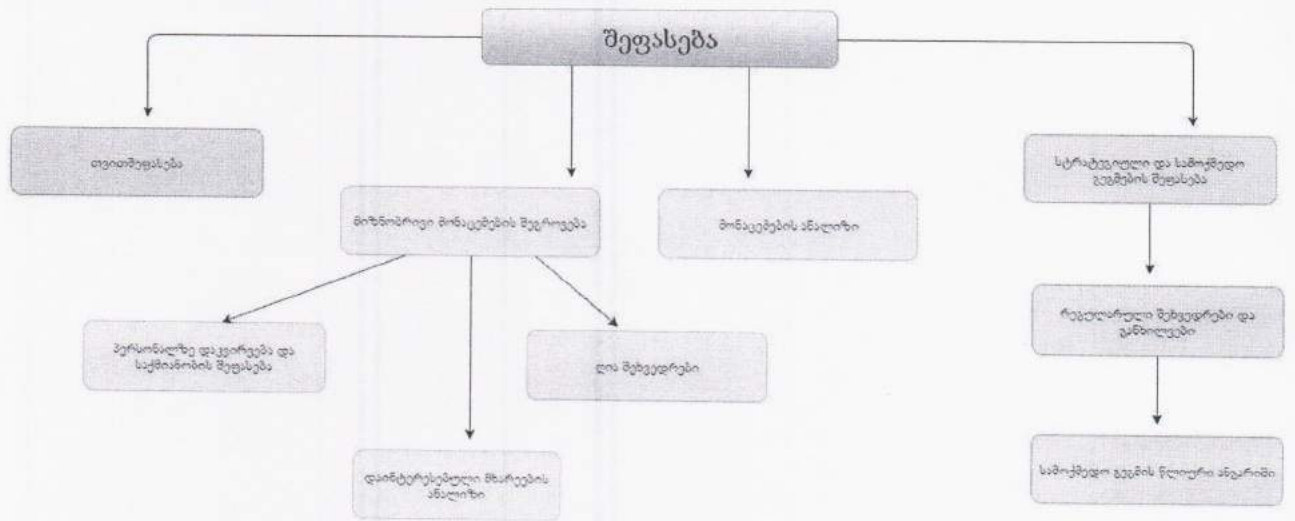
შეფასება

თვითშეფასება

მიზნობრივი მონაცემების შეგროვება

მონაცემების ანალიზი

სტრატეგიული და სამოქმედო გეგმების შეფასება

პერსონალზე დაკვირვება და საქმიანობის შეფასება

ღია შეხვედრები

დაინტერესებული მხარეების ანალიზი

რეგულარული შეხვედრები და განხილვები

სამოქმედო გეგმის წლიური ანგარიში